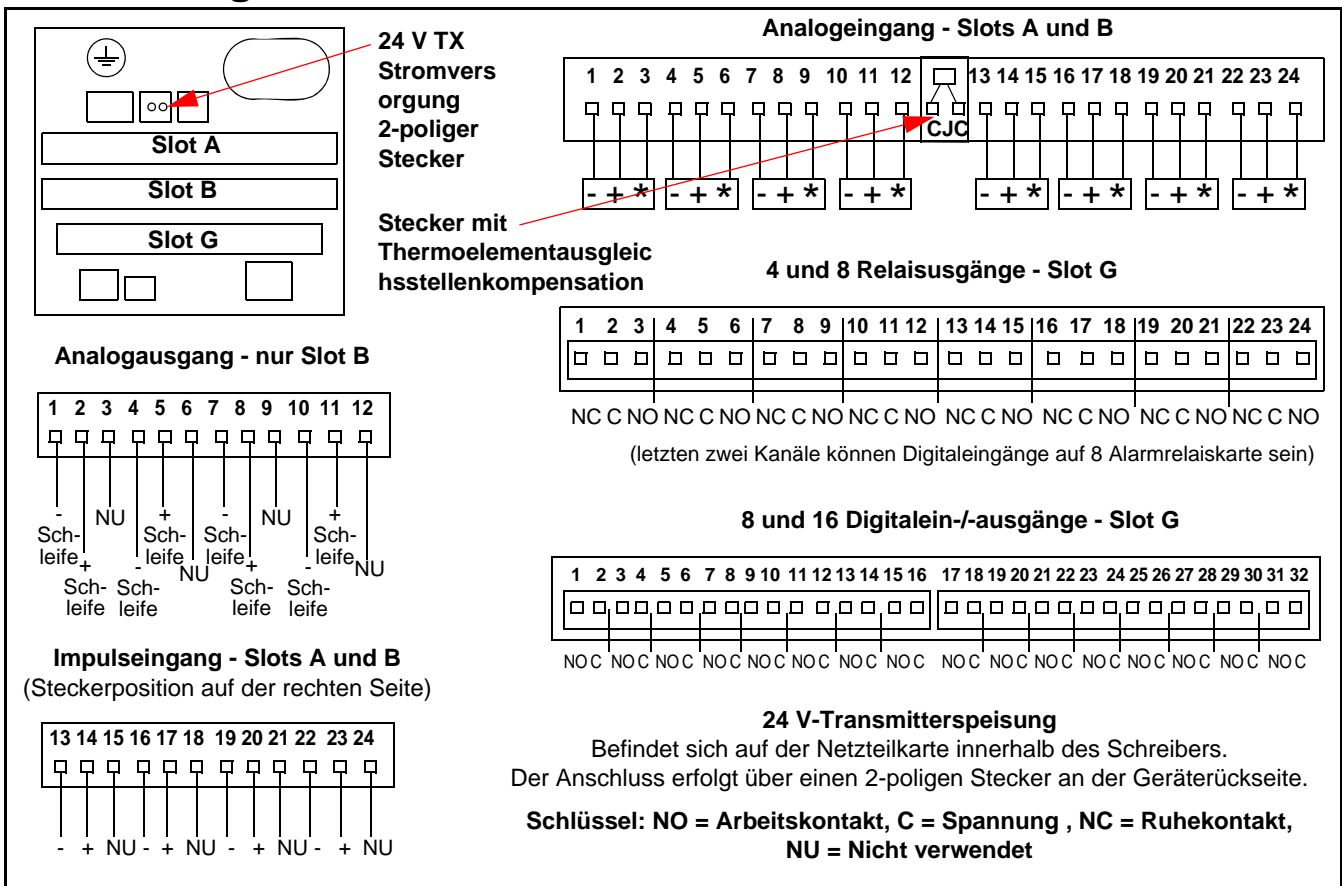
Slot A

Slot B

Slot G

24 V TX Stromversorgung 2-poliger Stecker

Stecker mit Thermoelementausgleichsstellenkompensation

Analogeingang - Slots A und B

1 2 3 4 5 6 7 8 9 10 11 12 13 14 15 16 17 18 19 20 21 22 23 24

CJC

- + * - + * - + * - + * - + * - + * - + * - + *

4 und 8 Relaisusgänge - Slot G

1 2 3 4 5 6 7 8 9 10 11 12 13 14 15 16 17 18 19 20 21 22 23 24

NC C NO NC C NO NC C NO NC C NO NC C NO NC C NO NC C NO NC C NO

(letzten zwei Kanäle können Digitaleingänge auf 8 Alarmrelaiskarte sein)

Analogausgang - nur Slot B

1 2 3 4 5 6 7 8 9 10 11 12

- Schleife + Schleife NU - Schleife + Schleife NU - Schleife + Schleife NU - Schleife + Schleife NU

8 und 16 Digitalein-/-ausgänge - Slot G

1 2 3 4 5 6 7 8 9 10 11 12 13 14 15 16 17 18 19 20 21 22 23 24 25 26 27 28 29 30 31 32

NO C NO C NO C NO C NO C NO C NO C NO C NO C NO C NO C NO C NO C NO C NO C NO C

Impulseingang - Slots A und B
(Steckerposition auf der rechten Seite)

13 14 15 16 17 18 19 20 21 22 23 24

- + NU - + NU - + NU - + NU

24 V-Transmitterspeisung
Befindet sich auf der Netzteilkarte innerhalb des Schreibers.
Der Anschluss erfolgt über einen 2-poligen Stecker an der Geräterückseite.

Schlüssel: NO = Arbeitskontakt, C = Spannung , NC = Ruhekontakt, NU = Nicht verwendet